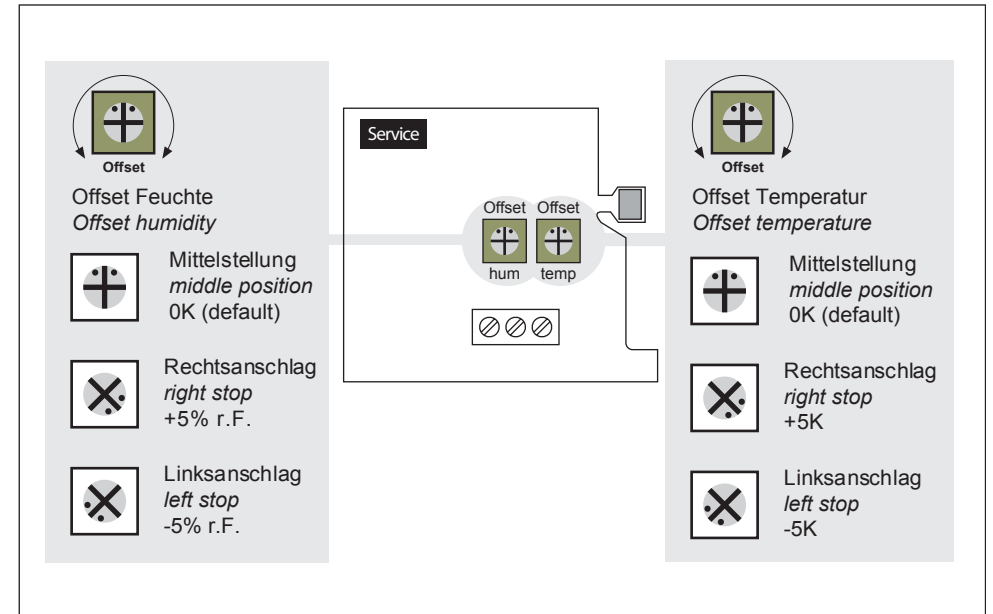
Offset

Offset Feuchte
*Offset humidity*

Mittelstellung
*middle position*
0K (default)

Rechtsanschlag
*right stop*
+5% r.F.

Linksanschlag
*left stop*
-5% r.F.

Service

Offset Offset
hum temp

Offset

Offset Temperatur
*Offset temperature*

Mittelstellung
*middle position*
0K (default)

Rechtsanschlag
*right stop*
+5K

Linksanschlag
*left stop*
-5K